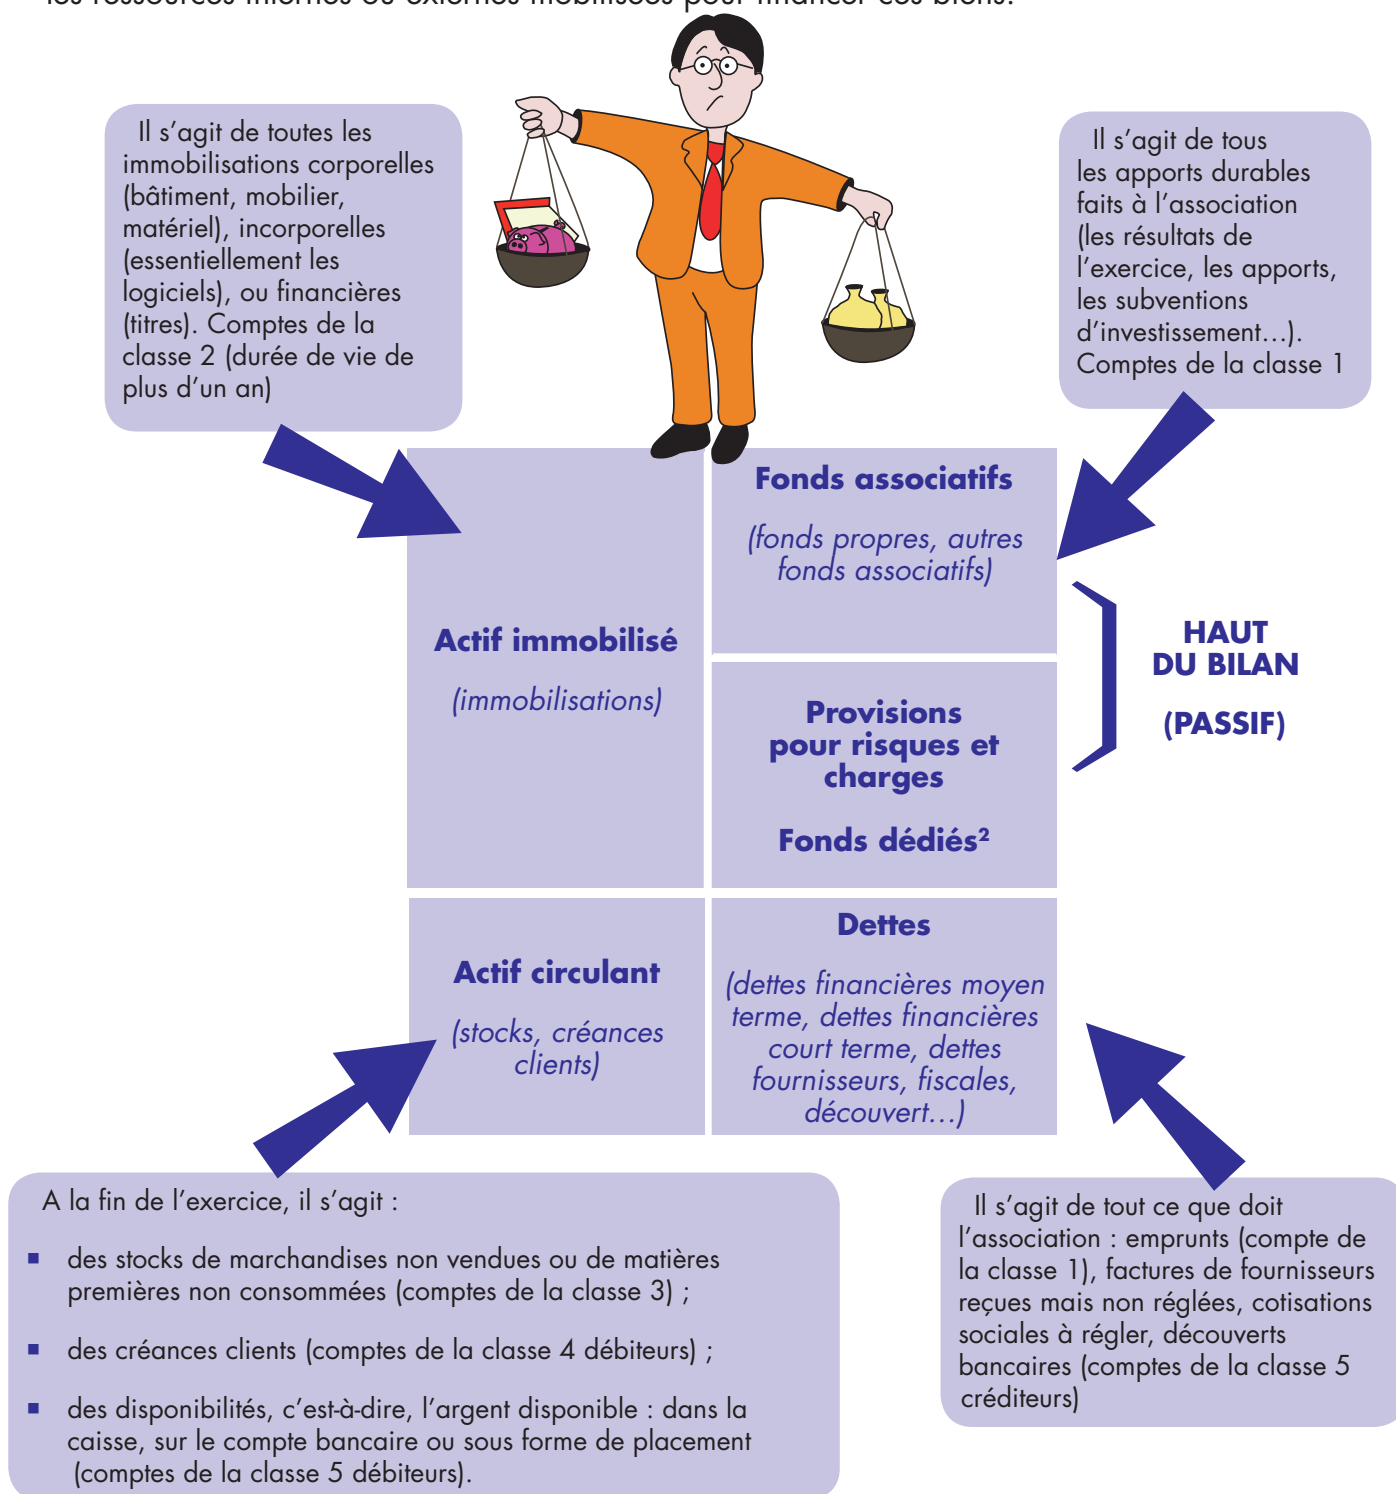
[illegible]

Il s'agit de toutes les immobilisations corporelles (bâtiment, mobilier, matériel), incorporelles (essentiellement les logiciels), ou financières (titres). Comptes de la classe 2 (durée de vie de plus d'un an)

Il s'agit de tous les apports durables faits à l'association (les résultats de l'exercice, les apports, les subventions d'investissement…). Comptes de la classe 1

Actif immobilisé

(immobilisations)

Fonds associatifs

(fonds propres, autres fonds associatifs)

Provisions pour risques et charges

Fonds dédiés²

HAUT DU BILAN

(PASSIF)

Actif circulant

(stocks, créances clients)

Dettes

(dettes financières moyen terme, dettes financières court terme, dettes fournisseurs, fiscales, découvert…)

A la fin de l'exercice, il s'agit :

▪ des stocks de marchandises non vendues ou de matières premières non consommées (comptes de la classe 3) ;

▪ des créances clients (comptes de la classe 4 débiteurs) ;

▪ des disponibilités, c'est-à-dire, l'argent disponible : dans la caisse, sur le compte bancaire ou sous forme de placement (comptes de la classe 5 débiteurs).

Il s'agit de tout ce que doit l'association : emprunts (compte de la classe 1), factures de fournisseurs reçues mais non réglées, cotisations sociales à régler, découverts bancaires (comptes de la classe 5 créditeurs)